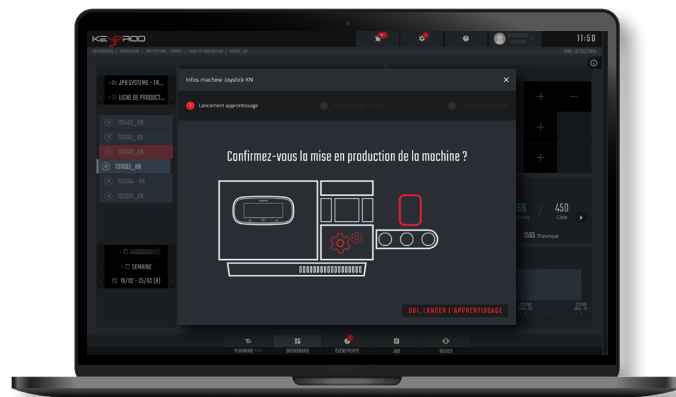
KEYPROD

11:50

JPB SYSTEME - FR...

LIGNE DE PRODUCT...

TD1401_KN

TD1602_KN

TD1603_KN

SEMAINE

16/02 - 15/02 (8)

Infos machine Joystick KN

×

1 Lancement apprentissage

Confirmez-vous la mise en production de la machine ?

OUI, LANCER L'APPRENTISSAGE

450

1565 Théorique

PLANNING

DASHBOARD

ÉVÉNEMENTS

JOB

DEVICE